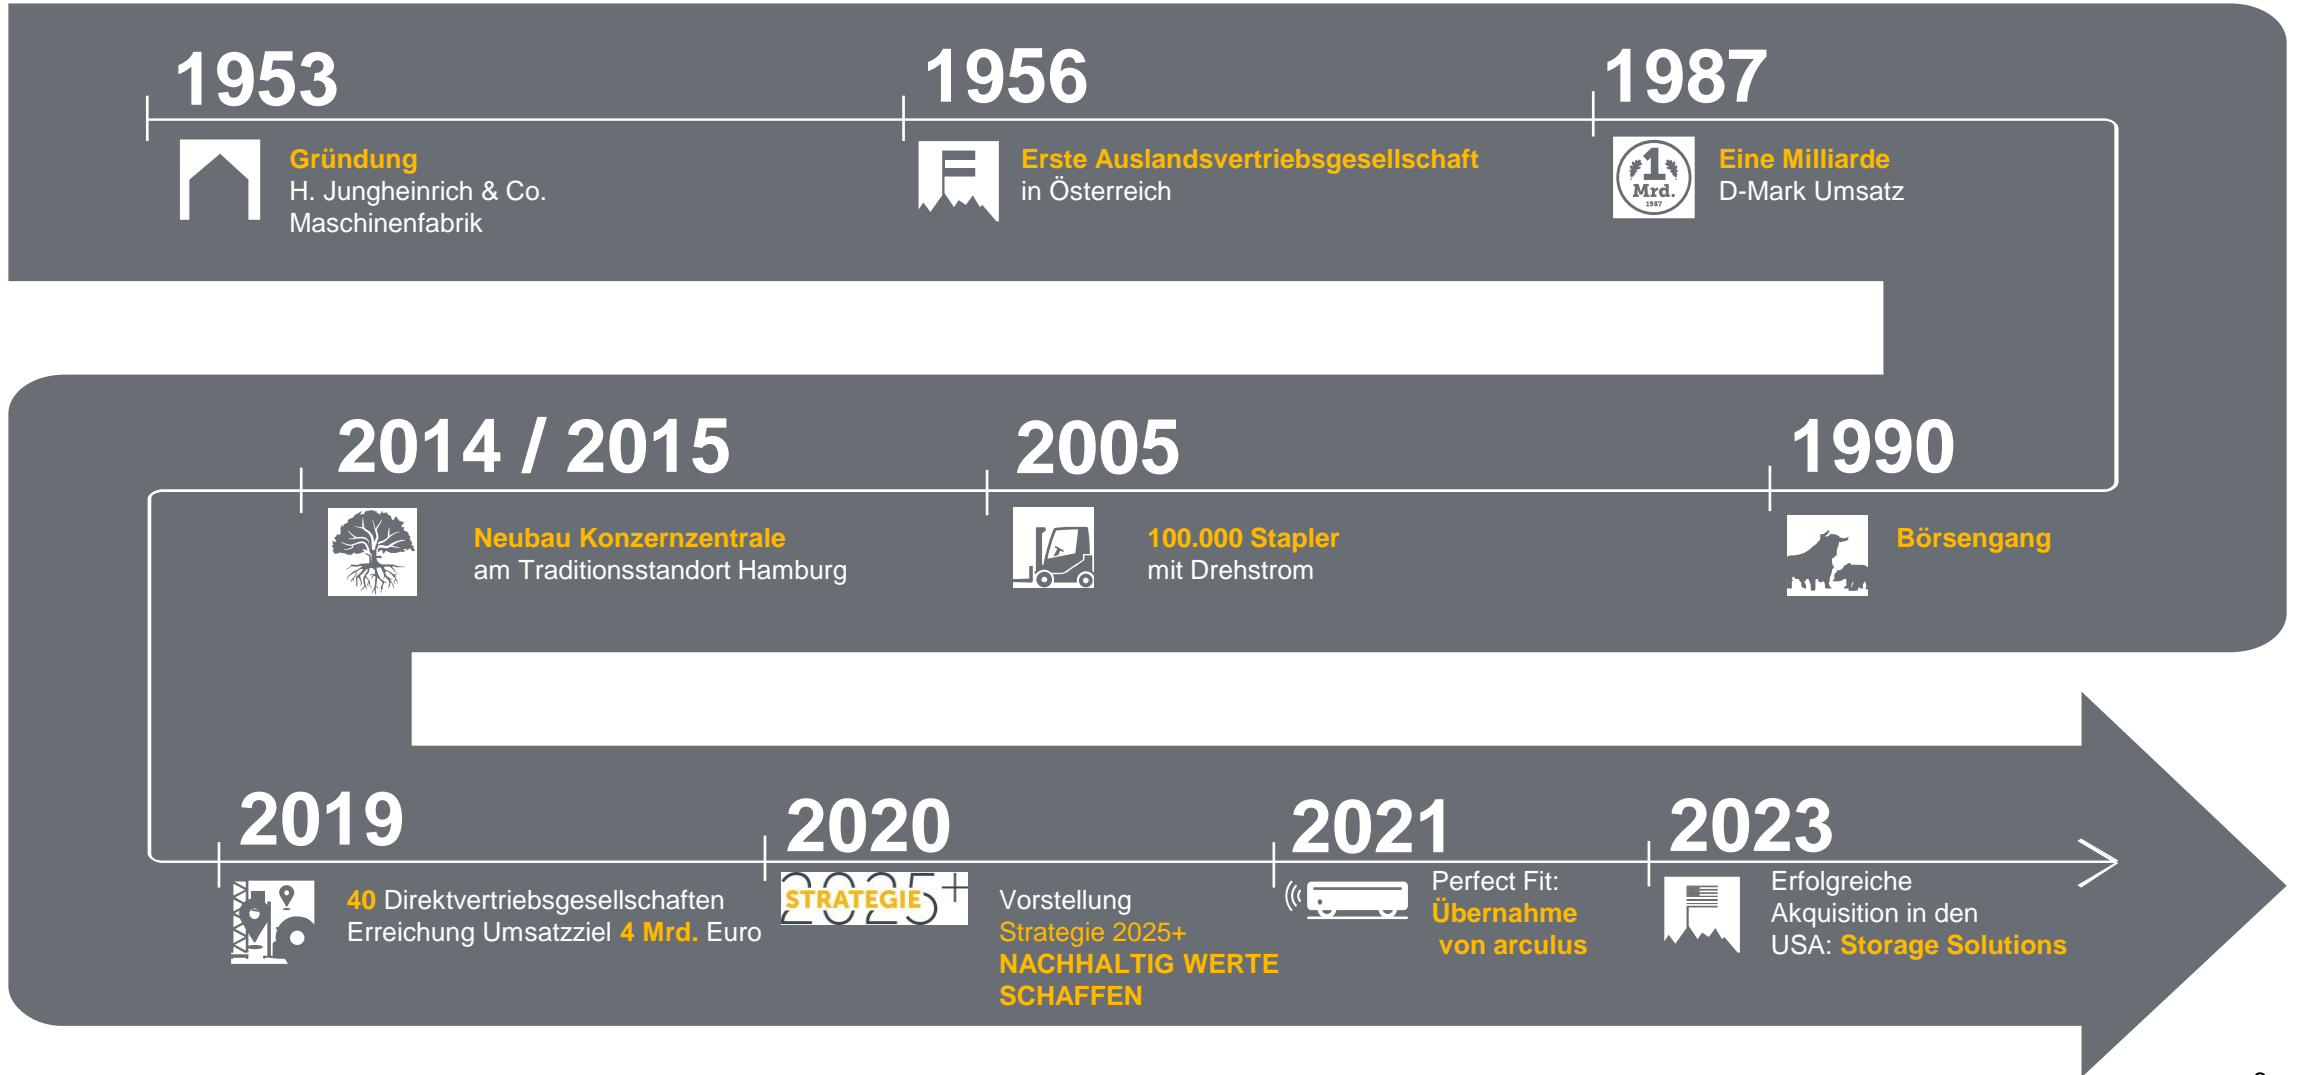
1953

Gründung
H. Jungheinrich & Co. Maschinenfabrik

1956

Erste Auslandsvertriebsgesellschaft
in Österreich

1987

1 Mrd. 1987

Eine Milliarde
D-Mark Umsatz

2014 / 2015

Neubau Konzernzentrale
am Traditionsstandort Hamburg

2005

100.000 Stapler
mit Drehstrom

1990

Börsengang

2019

40 Direktvertriebsgesellschaften
Erreichung Umsatzziel 4 Mrd. Euro

2020

STRATEGIE 2025+

Vorstellung
Strategie 2025+
NACHHALTIG WERTE SCHAFFEN

2021

Perfect Fit:
Übernahme
von arculus

2023

Erfolgreiche
Akquisition in den
USA: Storage Solutions